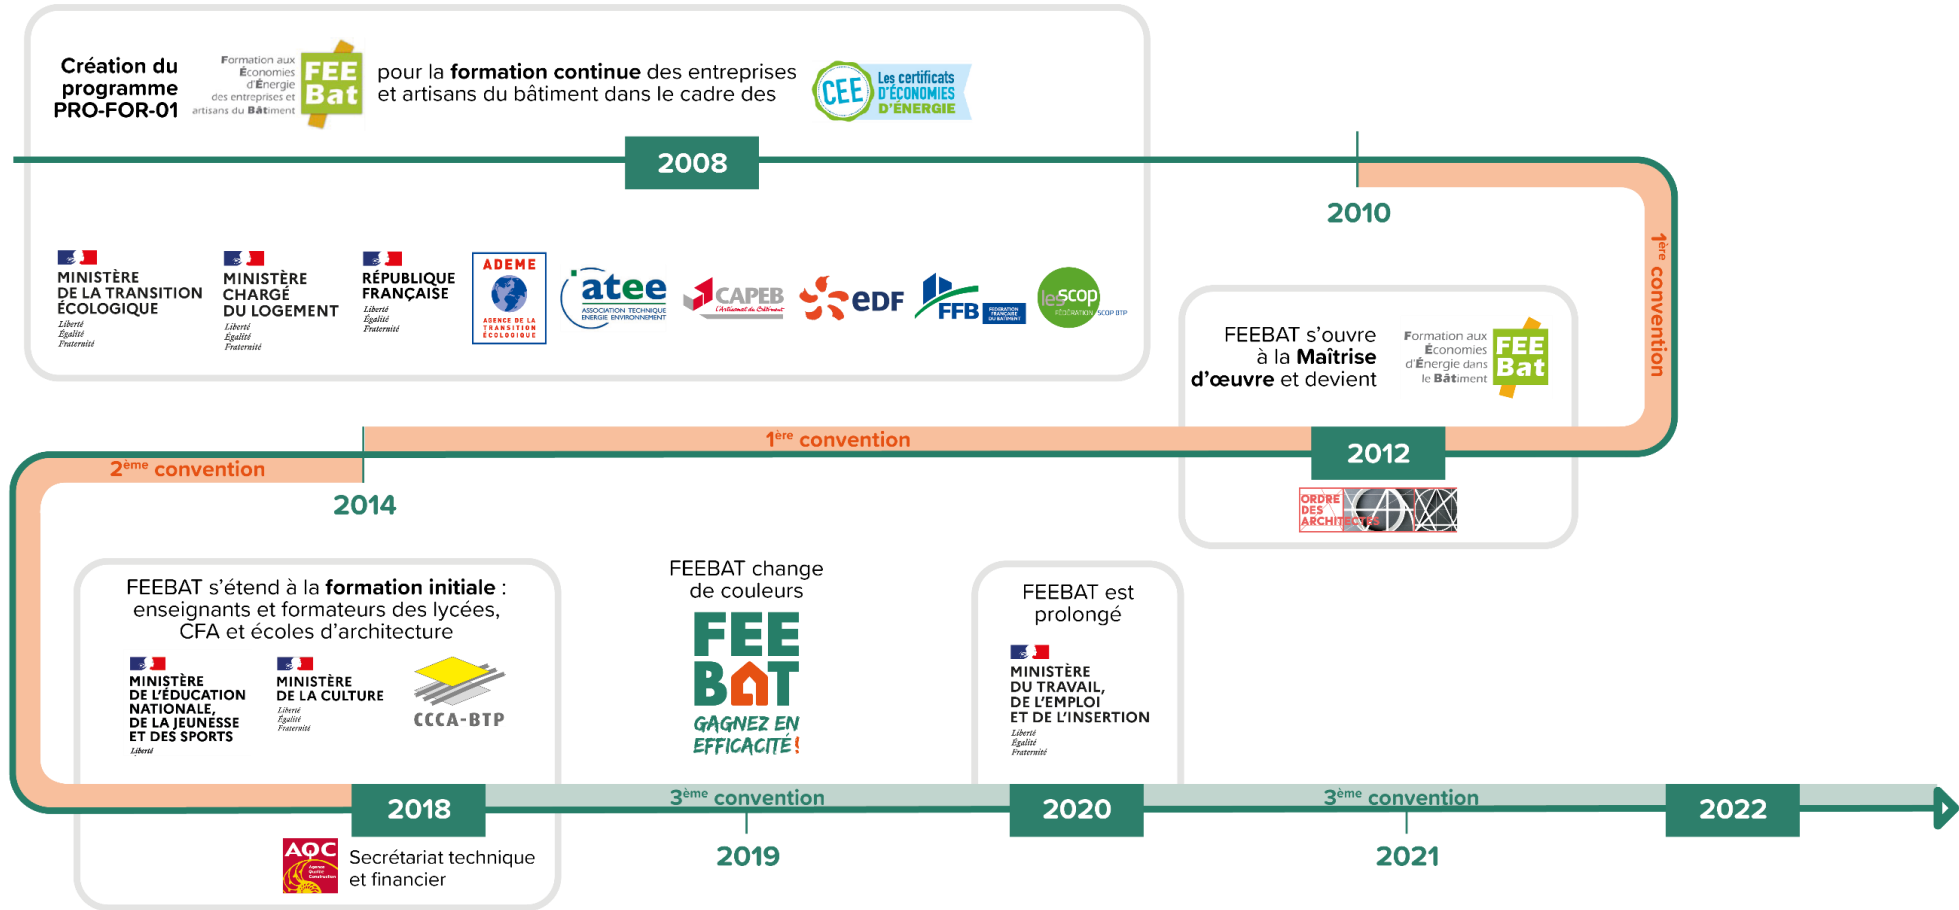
Création du programme PRO-FOR-01

Formation aux Économies d'Énergie des entreprises et artisans du Bâtiment FEE Bat

pour la **formation continue** des entreprises et artisans du bâtiment dans le cadre des

CEE Les certificats D'ÉCONOMIES D'ÉNERGIE

2008

MINISTÈRE DE LA TRANSITION ÉCOLOGIQUE Liberté Égalité Fraternité

MINISTÈRE CHARGÉ DU LOGEMENT Liberté Égalité Fraternité

RÉPUBLIQUE FRANÇAISE Liberté Égalité Fraternité

ADEME AGENCE DE LA TRANSITION ÉCOLOGIQUE

atee ASSOCIATION TECHNIQUE ÉNERGIE ENVIRONNEMENT

CAPEB L'Artisanat du Bâtiment

eDF

FFB FÉDÉRATION FRANÇAISE DU BÂTIMENT

lesscop FÉDÉRATION SCOP BTP

2010

$1^{ère}$ convention

FEEBAT s'ouvre à la **Maîtrise d'œuvre** et devient

Formation aux Économies d'Énergie dans le Bâtiment FEE Bat

$1^{ère}$ convention

2012

ORDRE DES ARCHITECTES

$2^{ème}$ convention

2014

FEEBAT s'étend à la **formation initiale** : enseignants et formateurs des lycées, CFA et écoles d'architecture

MINISTÈRE DE L'ÉDUCATION NATIONALE, DE LA JEUNESSE ET DES SPORTS Liberté

MINISTÈRE DE LA CULTURE Liberté Égalité Fraternité

CCCA-BTP

FEEBAT change de couleurs

FEE BAT GAGNEZ EN EFFICACITÉ !

FEEBAT est prolongé

MINISTÈRE DU TRAVAIL, DE L'EMPLOI ET DE L'INSERTION Liberté Égalité Fraternité

2018

$3^{ème}$ convention

2020

$3^{ème}$ convention

2022

AQC

Secrétariat technique et financier

2019

2021